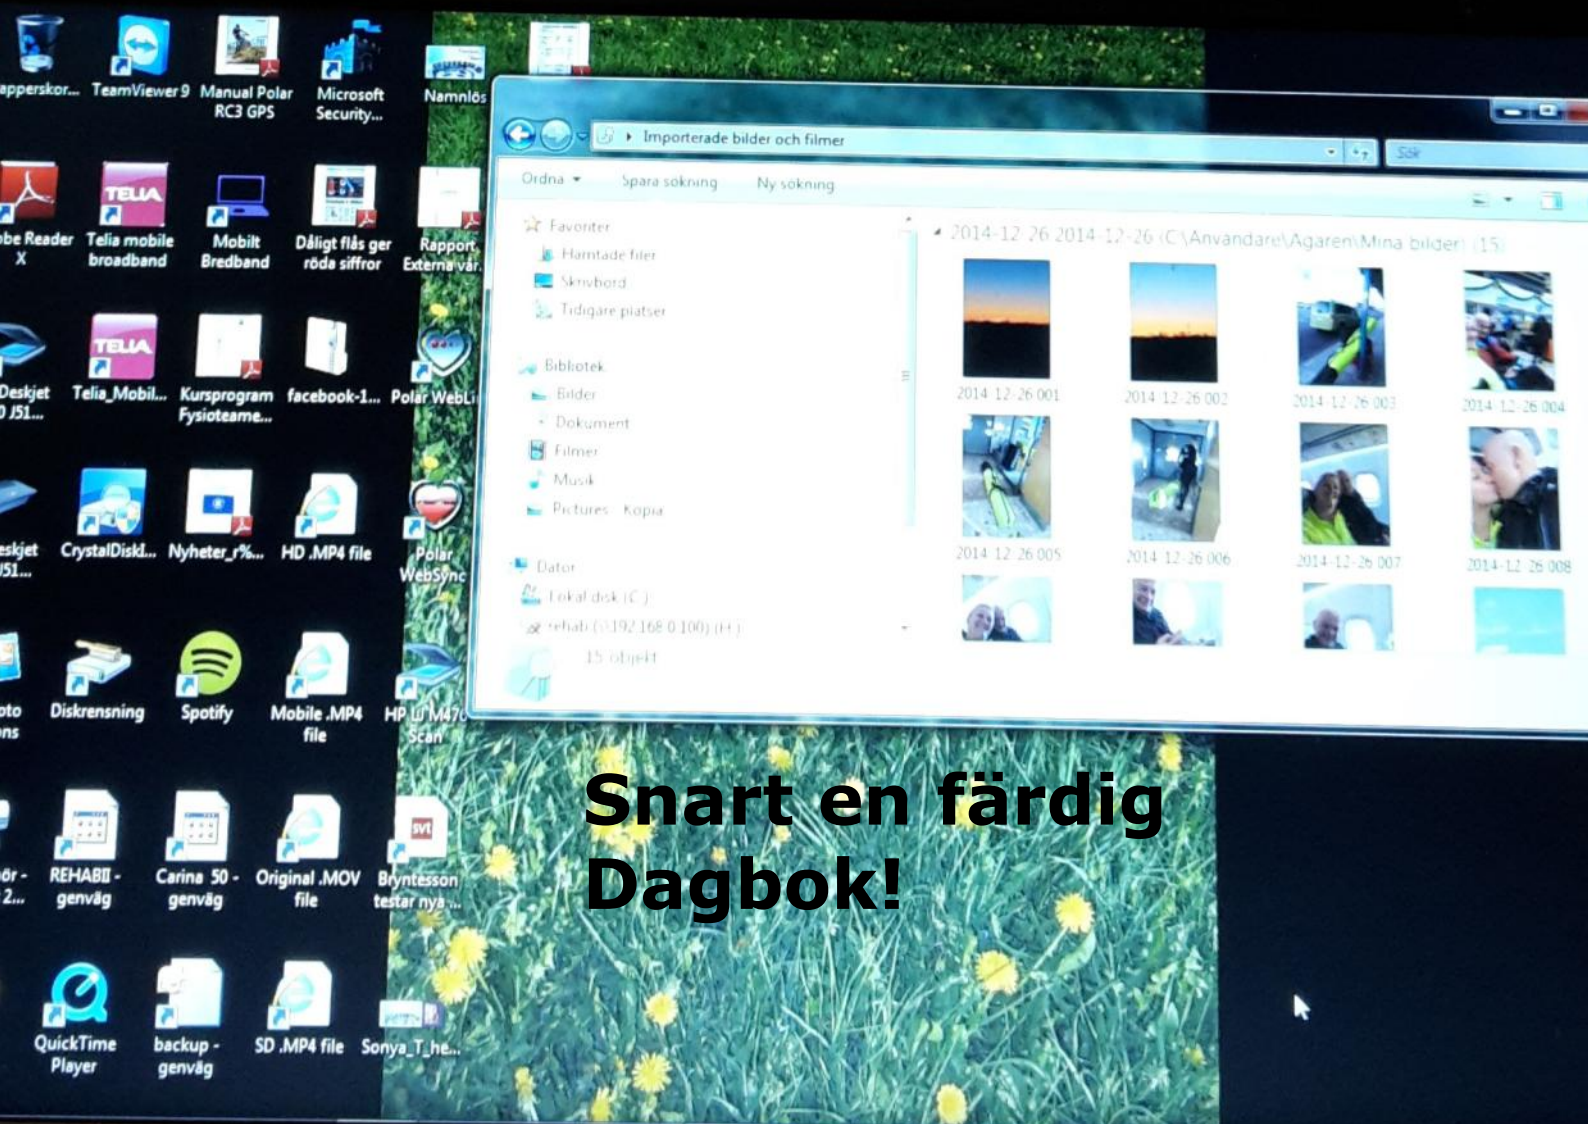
apperskor...
TeamViewer 9
Manual Polar RC3 GPS
Microsoft Security...
Namnlös
be Reader X
Telia mobile broadband
Mobilt Bredband
Dåligt flås ger röda siffror
Rapport Externa vår...
Deskjet 0 J51...
Telia_Mobil...
Kursprogram Fysioteame...
facebook-1...
Polar WebLi...
eskjet J51...
CrystalDiskI...
Nyheter_r%...
HD .MP4 file
Polar WebSync
oto ns
Diskrensning
Spotify
Mobile .MP4 file
HP U M47 Scan
ör - 2...
REHABII - genväg
Carina 50 - genväg
Original .MOV file
Bryntesson testar nya ...
QuickTime Player
backup - genväg
SD .MP4 file
Sonya_T_he...

Importerade bilder och filmer
Sök
Ordna
Spara sökning
Ny sökning
Favoriter
Hämtade filer
Skrivbord
Tidigare platser
Bibliotek
Bilder
Dokument
Filmer
Musik
Pictures - Kopia
Dator
Lokal disk (C:)
rehab (\\192.168.0.100) (H:)
15 objekt
2014-12-26 2014-12-26 (C:\Användare\Ägaren\Mina bilder) (15)
2014-12-26 001
2014-12-26 002
2014-12-26 003
2014-12-26 004
2014-12-26 005
2014-12-26 006
2014-12-26 007
2014-12-26 008

Snart en färdig Dagbok!